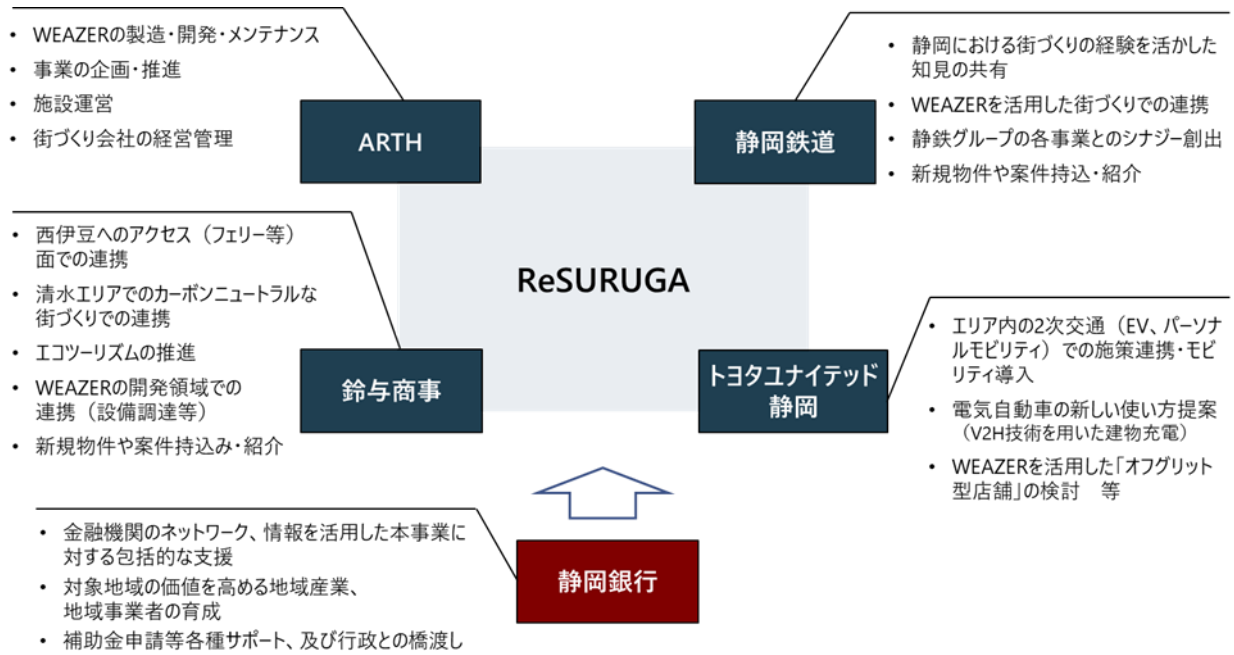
• WEAZERの製造・開発・メンテナンス
• 事業の企画・推進
• 施設運営
• 街づくり会社の経営管理

ARTH

• 静岡における街づくりの経験を活かした知見の共有
• WEAZERを活用した街づくりでの連携
• 静鉄グループの各事業とのシナジー創出
• 新規物件や案件持込・紹介

静岡鉄道

ReSURUGA

• 西伊豆へのアクセス（フェリー等）面での連携
• 清水エリアでのカーボンニュートラルな街づくりでの連携
• エコツーリズムの推進
• WEAZERの開発領域での連携（設備調達等）
• 新規物件や案件持込み・紹介

鈴与商事

• エリア内の2次交通（EV、パーソナルモビリティ）での施策連携・モビリティ導入
• 電気自動車の新しい使い方提案（V2H技術を用いた建物充電）
• WEAZERを活用した「オフグリット型店舗」の検討　等

トヨタユナイテッド静岡

• 金融機関のネットワーク、情報を活用した本事業に対する包括的な支援
• 対象地域の価値を高める地域産業、地域事業者の育成
• 補助金申請等各種サポート、及び行政との橋渡し

静岡銀行